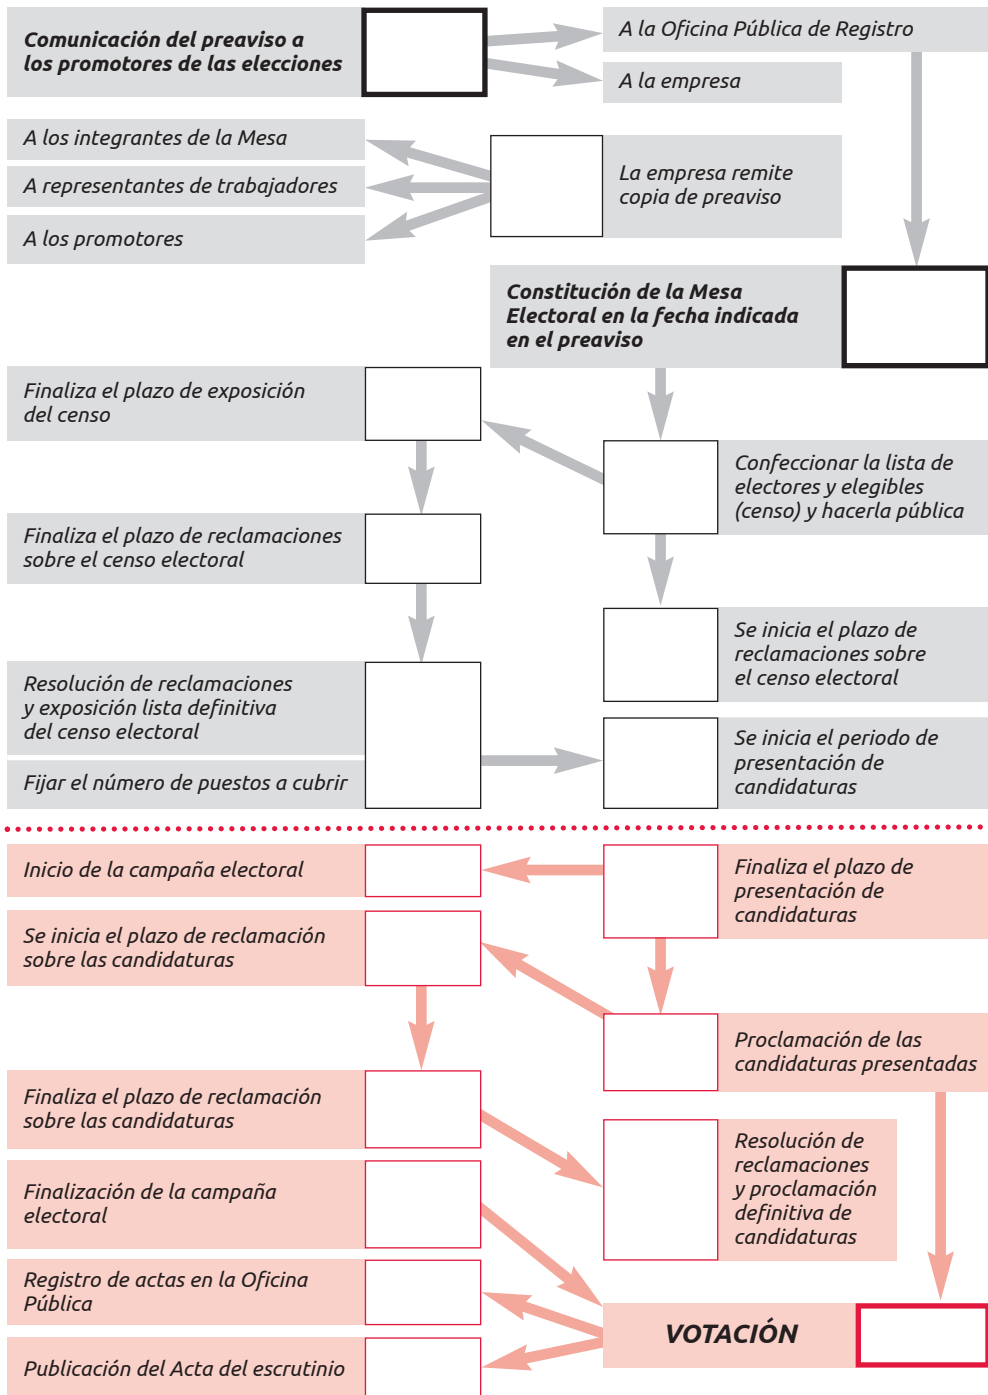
Comunicación del preaviso a los promotores de las elecciones

A la Oficina Pública de Registro

A la empresa

A los integrantes de la Mesa

A representantes de trabajadores

A los promotores

La empresa remite copia de preaviso

Constitución de la Mesa Electoral en la fecha indicada en el preaviso

Finaliza el plazo de exposición del censo

Confeccionar la lista de electores y elegibles (censo) y hacerla pública

Finaliza el plazo de reclamaciones sobre el censo electoral

Se inicia el plazo de reclamaciones sobre el censo electoral

Resolución de reclamaciones y exposición lista definitiva del censo electoral

Fijar el número de puestos a cubrir

Se inicia el periodo de presentación de candidaturas

Inicio de la campaña electoral

Finaliza el plazo de presentación de candidaturas

Se inicia el plazo de reclamación sobre las candidaturas

Proclamación de las candidaturas presentadas

Finaliza el plazo de reclamación sobre las candidaturas

Resolución de reclamaciones y proclamación definitiva de candidaturas

Finalización de la campaña electoral

Registro de actas en la Oficina Pública

VOTACIÓN

Publicación del Acta del escrutinio